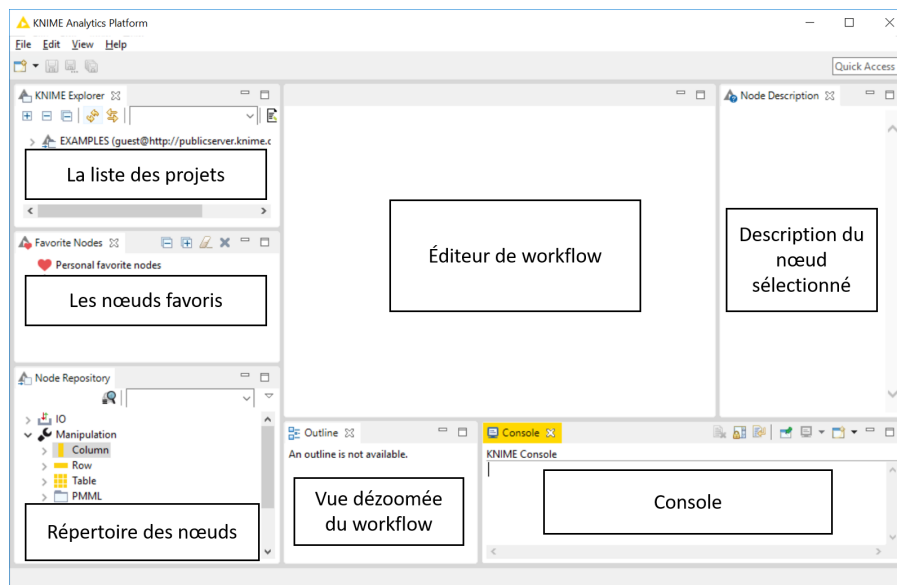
KNIME Analytics Platform

File Edit View Help

Quick Access

KNIME Explorer

EXAMPLES (guest@http://publicserver.knime.c

La liste des projets

Favorite Nodes

Personal favorite nodes

Les nœuds favoris

Node Repository

IO
Manipulation
Column
Row
Table
PMML

Répertoire des nœuds

Éditeur de workflow

Node Description

Description du nœud sélectionné

Outline

An outline is not available.

Vue dézoomée du workflow

Console

KNIME Console

Console